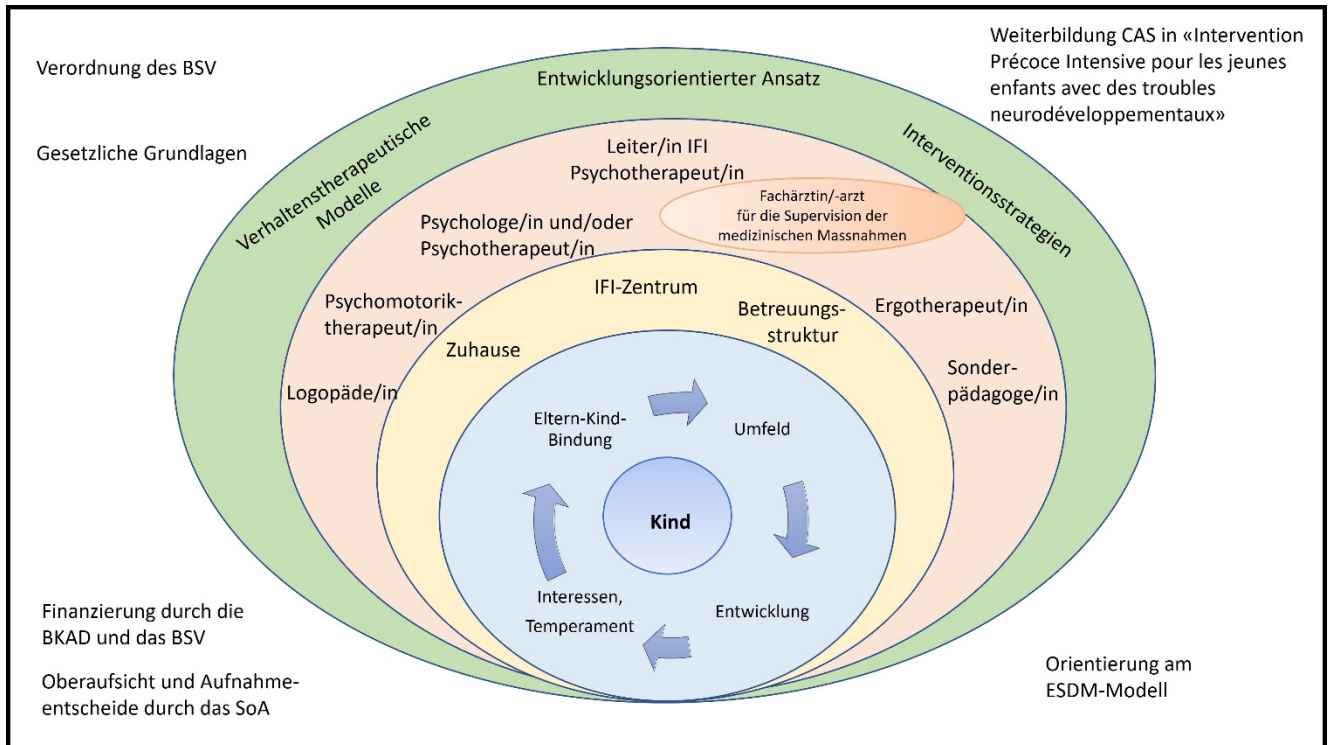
Verordnung des BSV

Gesetzliche Grundlagen

Weiterbildung CAS in «Intervention Précoce Intensive pour les jeunes enfants avec des troubles neurodéveloppementaux»

Entwicklungsorientierter Ansatz

Verhaltenstherapeutische Modelle

Interventionsstrategien

Leiter/in IFI
Psychotherapeut/in

Fachärztin/-arzt für die Supervision der medizinischen Massnahmen

Psychologe/in und/oder Psychotherapeut/in

Psychomotoriktherapeut/in

Ergotherapeut/in

Sonderpädagoge/in

Logopäde/in

IFI-Zentrum

Zuhause

Betreuungsstruktur

Eltern-Kind-Bindung

Umfeld

Kind

Interessen, Temperament

Entwicklung

Finanzierung durch die BKAD und das BSV

Oberaufsicht und Aufnahmeentscheide durch das SoA

Orientierung am ESDM-Modell